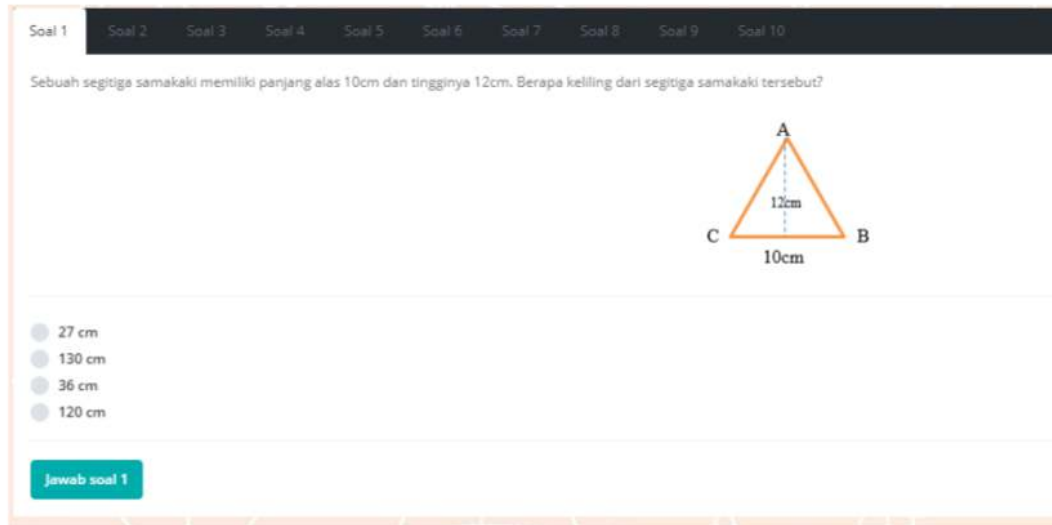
Soal 1 Soal 2 Soal 3 Soal 4 Soal 5 Soal 6 Soal 7 Soal 8 Soal 9 Soal 10

Sebuah segitiga samakaki memiliki panjang alas 10cm dan tingginya 12cm. Berapa keliling dari segitiga samakaki tersebut?

A
12cm
C
B
10cm

27 cm
130 cm
36 cm
120 cm

Jawab soal 1